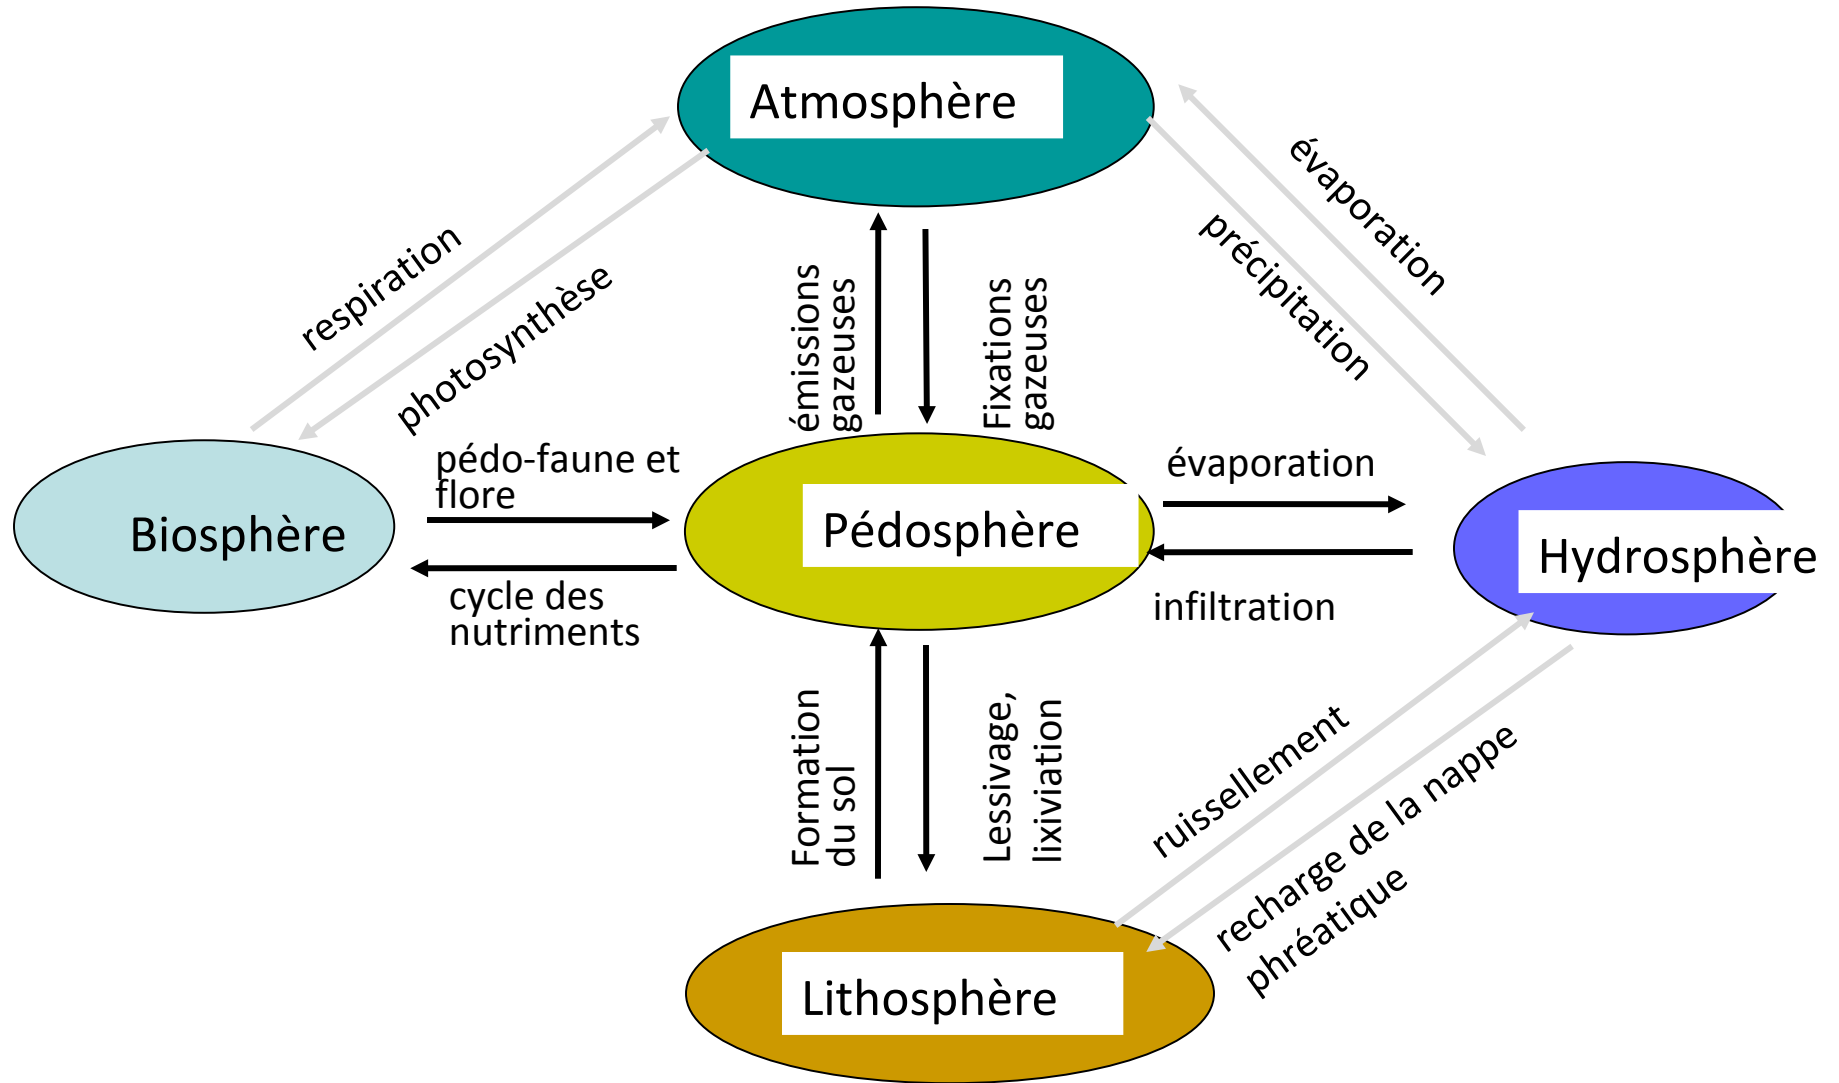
Atmosphère

respiration

photosynthèse

émissions gazeuses

Fixations gazeuses

évaporation

précipitation

Biosphère

pédo-faune et flore

cycle des nutriments

Pédosphère

évaporation

infiltration

Hydrosphère

Formation du sol

Lessivage, lixiviation

ruissellement

recharge de la nappe phréatique

Lithosphère